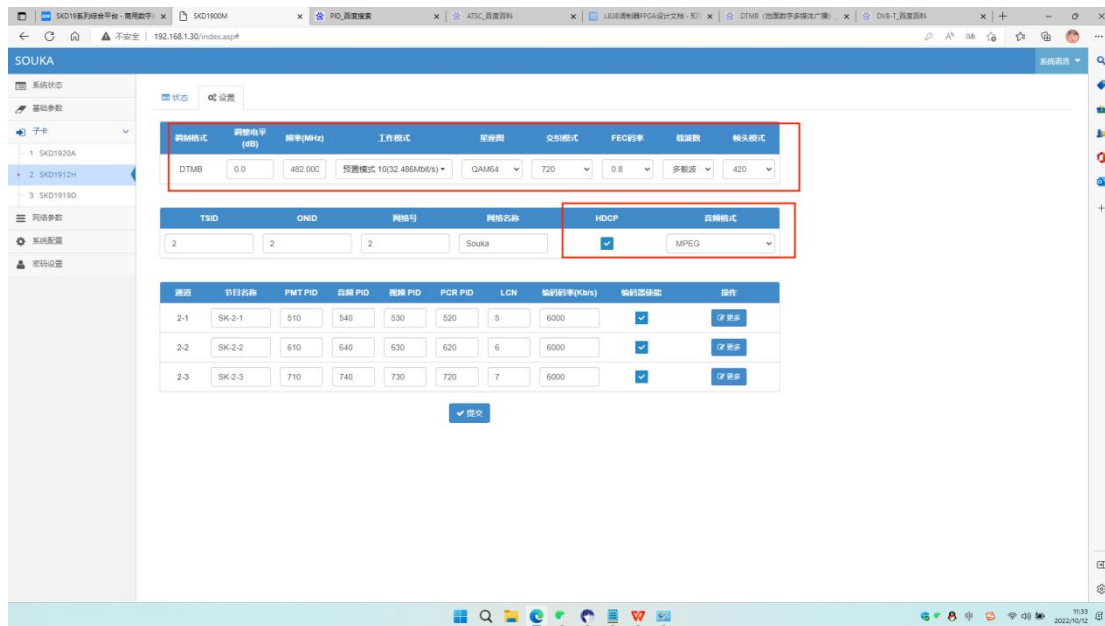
SKD19系列综合平台 - 商用数字 × | SKD1900M × | PID_百度搜索 × | ATSC_百度百科 × | J.83B调制器FPGA设计文档 - 知… × | DTMB (地面数字多媒体广播) × | DVB-T_百度百科 × | +

不安全 | 192.168.1.30/index.asp#

SOUKA

系统语言

系统状态
基础参数
子卡
1 SKD1920A
2 SKD1912H
3 SKD1919D
网络参数
系统配置
密码设置

状态 设置

| 调制格式 | 调整电平(dB) | 频率(MHz) | 工作模式 | 星座图 | 交织模式 | FEC码率 | 载波数 | 帧头模式 |
|---|---|---|---|---|---|---|---|---|
| DTMB | 0.0 | 482.000 | 预置模式 10(32.486Mbit/s) | QAM64 | 720 | 0.8 | 多载波 | 420 |

| TSID | ONID | 网络号 | 网络名称 | HDCP | 音频格式 |
|---|---|---|---|---|---|
| 2 | 2 | 2 | Souka | ✓ | MPEG |

| 通道 | 节目名称 | PMT PID | 音频 PID | 视频 PID | PCR PID | LCN | 编码码率(Kb/s) | 编码器使能 | 操作 |
|---|---|---|---|---|---|---|---|---|---|
| 2-1 | SK-2-1 | 510 | 540 | 530 | 520 | 5 | 6000 | ✓ | 更多 |
| 2-2 | SK-2-2 | 610 | 640 | 630 | 620 | 6 | 6000 | ✓ | 更多 |
| 2-3 | SK-2-3 | 710 | 740 | 730 | 720 | 7 | 6000 | ✓ | 更多 |

提交

中
11:33
2022/10/12